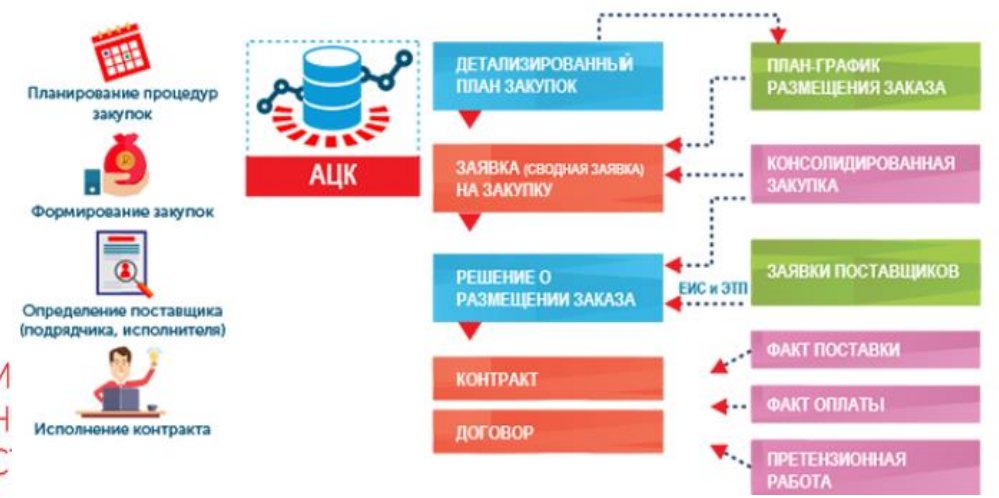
Планирование процедур закупок

Формирование закупок

Определение поставщика (подрядчика, исполнителя)

Исполнение контракта

АЦК

ДЕТАЛИЗИРОВАННЫЙ ПЛАН ЗАКУПОК

ЗАЯВКА (СВОДНАЯ ЗАЯВКА) НА ЗАКУПКУ

РЕШЕНИЕ О РАЗМЕЩЕНИИ ЗАКАЗА

КОНТРАКТ

ДОГОВОР

ПЛАН-ГРАФИК РАЗМЕЩЕНИЯ ЗАКАЗА

КОНСОЛИДИРОВАННАЯ ЗАКУПКА

ЗАЯВКИ ПОСТАВЩИКОВ

ЕИС и ЭТП

ФАКТ ПОСТАВКИ

ФАКТ ОПЛАТЫ

ПРЕТЕНЗИОННАЯ РАБОТА